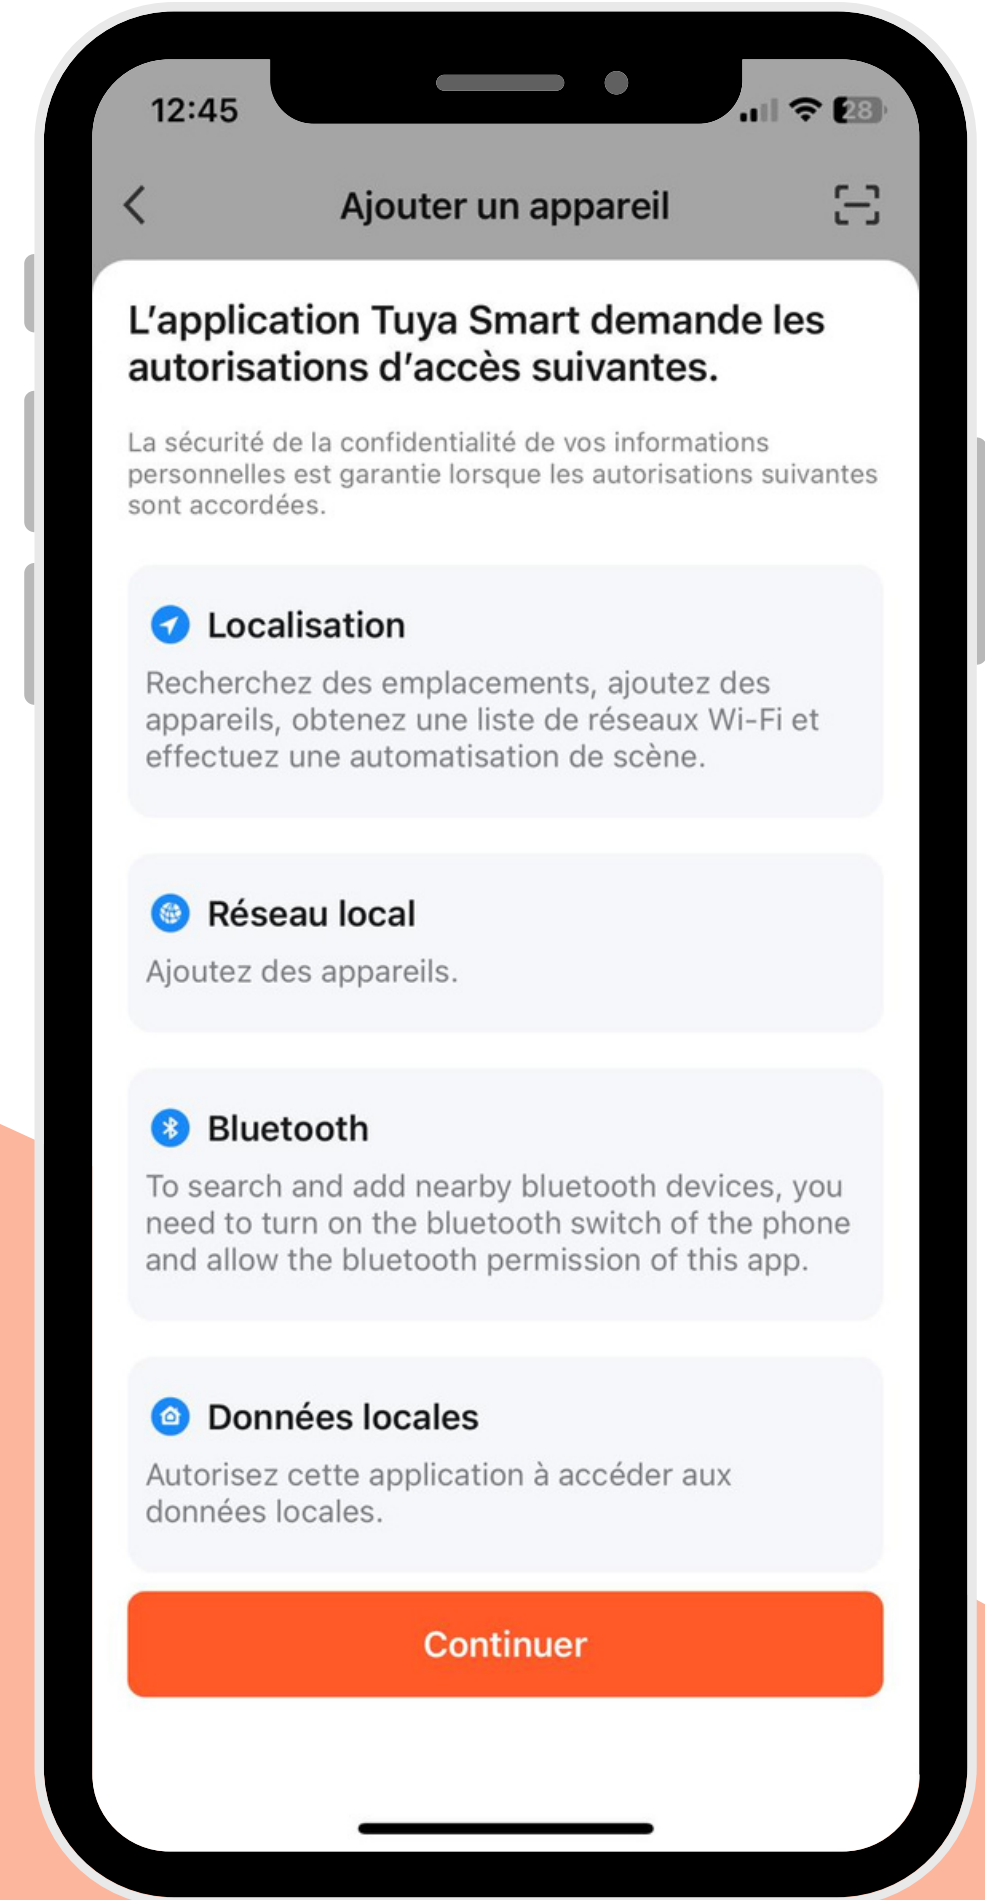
12:45

28

Ajouter un appareil

L’application Tuya Smart demande les autorisations d’accès suivantes.

La sécurité de la confidentialité de vos informations personnelles est garantie lorsque les autorisations suivantes sont accordées.

Localisation

Recherchez des emplacements, ajoutez des appareils, obtenez une liste de réseaux Wi-Fi et effectuez une automatisation de scène.

Réseau local

Ajoutez des appareils.

Bluetooth

To search and add nearby bluetooth devices, you need to turn on the bluetooth switch of the phone and allow the bluetooth permission of this app.

Données locales

Autorisez cette application à accéder aux données locales.

Continuer